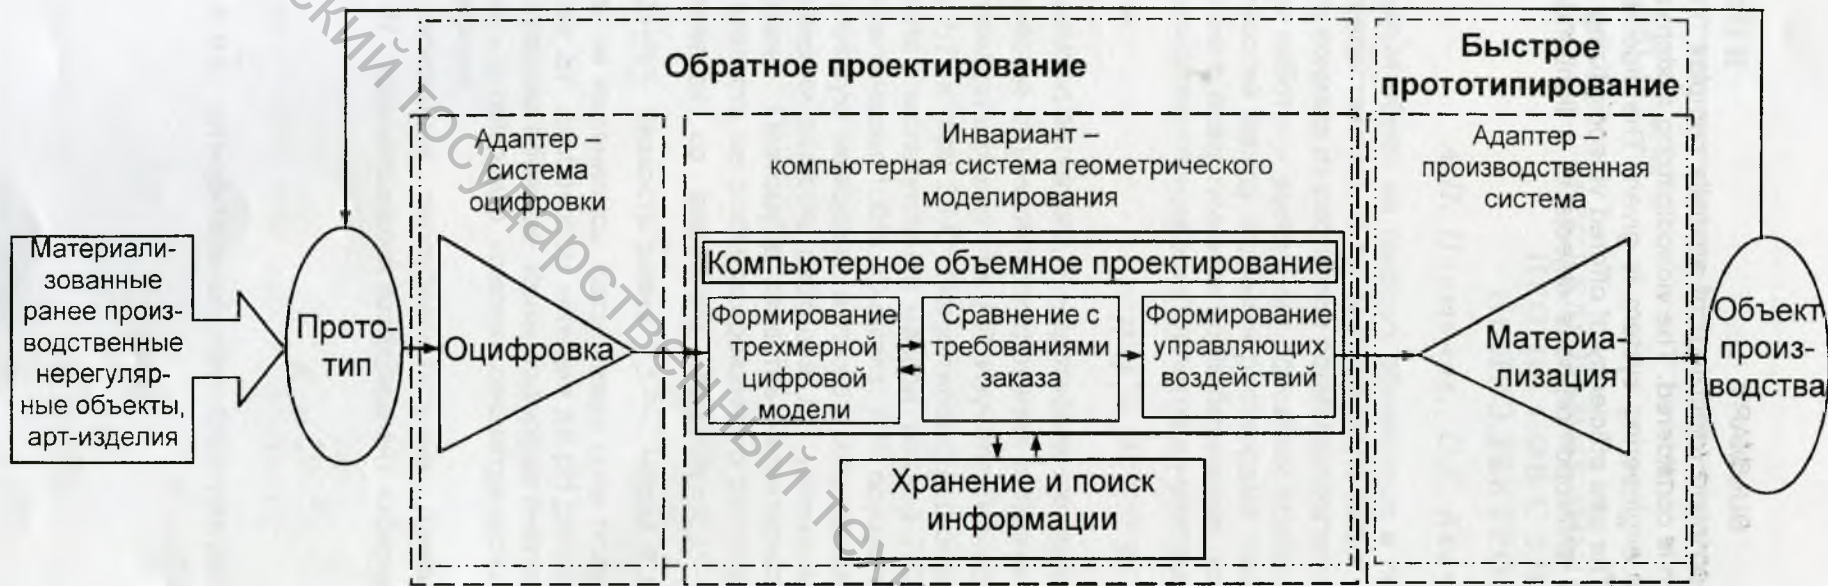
ский государственный тех

Обратное проектирование

Быстрое прототипирование

Адаптер – система оцифровки

Инвариант – компьютерная система геометрического моделирования

Адаптер – производственная система

Материализованные ранее производственные нерегулярные объекты, арт-изделия

Прототип

Оцифровка

Компьютерное объемное проектирование

Формирование трехмерной цифровой модели

Сравнение с требованиями заказа

Формирование управляющих воздействий

Хранение и поиск информации

Материализация

Объект производства